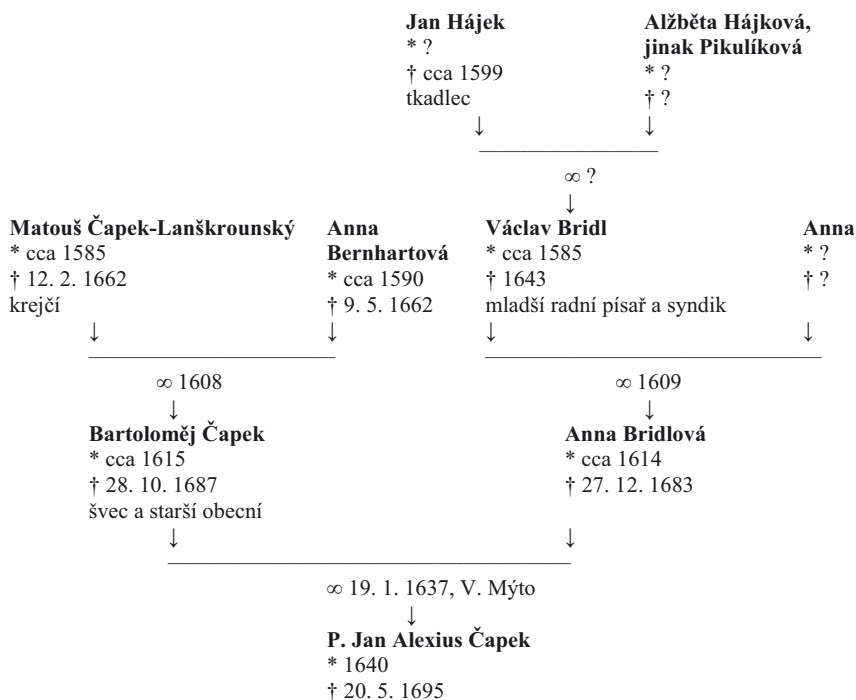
**Jan Hájek**
* ?
† cca 1599
tkadlec

**Alžběta Hájková, jinak Pikulíková**
* ?
† ?

↓ ↓

∞ ?
↓

**Matouš Čapek-Lanškrounský**
* cca 1585
† 12. 2. 1662
krejčí

**Anna Bernhartová**
* cca 1590
† 9. 5. 1662

**Václav Bridl**
* cca 1585
† 1643
mladší radní písař a syndik

**Anna**
* ?
† ?

↓ ↓ ↓ ↓

∞ 1608
↓
**Bartoloměj Čapek**
* cca 1615
† 28. 10. 1687
švec a starší obecní

∞ 1609
↓
**Anna Bridlová**
* cca 1614
† 27. 12. 1683

↓ ↓

∞ 19. 1. 1637, V. Mýto
↓
**P. Jan Alexius Čapek**
* 1640
† 20. 5. 1695